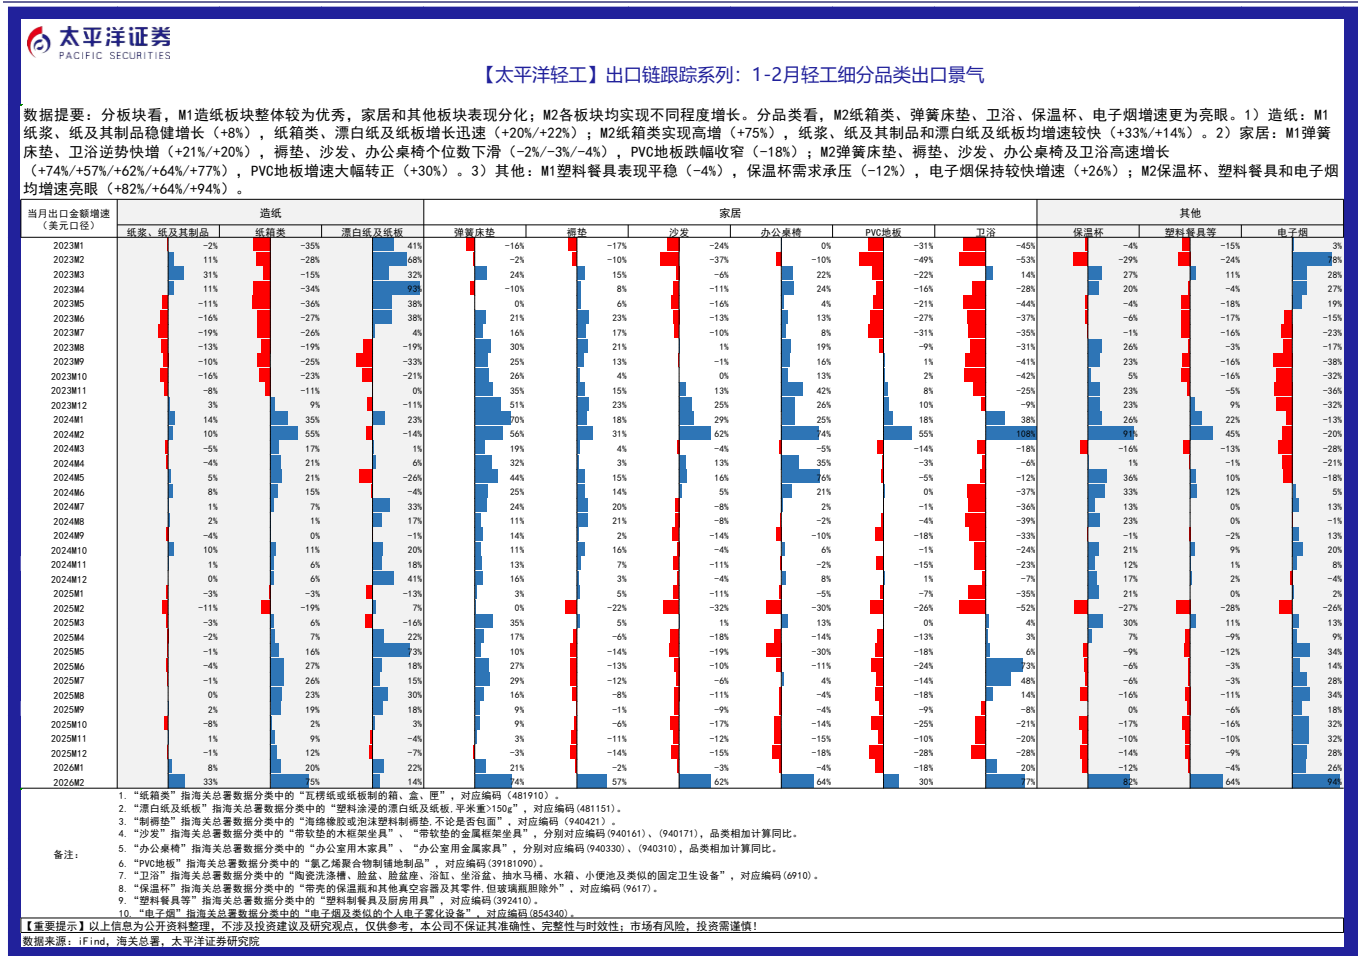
太平洋证券
PACIFIC SECURITIES

【太平洋轻工】出口链跟踪系列：1-2月轻工细分品类出口景气

数据提要：分板块看，M1造纸板块整体较为优秀，家居和其他板块表现分化；M2各板块均实现不同程度增长。分品类看，M2纸箱类、弹簧床垫、卫浴、保温杯、电子烟增速更为亮眼。1）造纸：M1纸浆、纸及其制品稳健增长（+8%），纸箱类、漂白纸及纸板增长迅速（+20%/+22%）；M2纸箱类实现高增（+75%），纸浆、纸及其制品和漂白纸及纸板均增速较快（+33%/+14%）。2）家居：M1弹簧床垫、卫浴逆势快增（+21%/+20%），褥垫、沙发、办公桌椅个位数下滑（-2%/-3%/-4%），PVC地板跌幅收窄（-18%）；M2弹簧床垫、褥垫、沙发、办公桌椅及卫浴高速增长（+74%/+57%/+62%/+64%/+77%），PVC地板增速大幅转正（+30%）。3）其他：M1塑料餐具表现平稳（-4%），保温杯需求承压（-12%），电子烟保持较快增速（+26%）；M2保温杯、塑料餐具和电子烟均增速亮眼（+82%/+64%/+94%）。

| 当月出口金额增速（美元口径） | 纸浆、纸及其制品 | 纸箱类 | 漂白纸及纸板 | 弹簧床垫 | 褥垫 | 沙发 | 办公桌椅 | PVC地板 | 卫浴 | 保温杯 | 塑料餐具等 | 电子烟 |
|---|---|---|---|---|---|---|---|---|---|---|---|---|
| | 造纸 | | | 家居 | | | | | | 其他 | | |
| 2023M1 | -2% | -35% | 41% | -16% | -17% | -24% | 0% | -31% | -45% | -4% | -15% | 3% |
| 2023M2 | 11% | -28% | 68% | -2% | -10% | -37% | -10% | -49% | -53% | -29% | -24% | 78% |
| 2023M3 | 31% | -15% | 32% | 24% | 15% | -6% | 22% | -22% | 14% | 27% | 11% | 28% |
| 2023M4 | 11% | -34% | 93% | -10% | 8% | -11% | 24% | -16% | -28% | 20% | -4% | 27% |
| 2023M5 | -11% | -36% | 38% | 0% | 6% | -16% | 4% | -21% | -44% | -4% | -18% | 19% |
| 2023M6 | -16% | -27% | 38% | 21% | 23% | -13% | 13% | -27% | -37% | -6% | -17% | -15% |
| 2023M7 | -19% | -26% | 4% | 16% | 17% | -10% | 8% | -31% | -35% | -1% | -16% | -23% |
| 2023M8 | -13% | -19% | -19% | 30% | 21% | 1% | 19% | -9% | -31% | 26% | -3% | -17% |
| 2023M9 | -10% | -25% | -33% | 25% | 13% | -1% | 16% | 1% | -41% | 23% | -16% | -38% |
| 2023M10 | -16% | -23% | -21% | 26% | 4% | 0% | 13% | 2% | -42% | 5% | -16% | -32% |
| 2023M11 | -8% | -11% | 0% | 35% | 15% | 13% | 42% | 8% | -25% | 23% | -5% | -36% |
| 2023M12 | 3% | 9% | -11% | 51% | 23% | 25% | 26% | 10% | -9% | 23% | 9% | -32% |
| 2024M1 | 14% | 35% | 23% | 70% | 18% | 29% | 25% | 18% | 38% | 26% | 22% | -13% |
| 2024M2 | 10% | 55% | -14% | 56% | 31% | 62% | 74% | 55% | 108% | 91% | 45% | -20% |
| 2024M3 | -5% | 17% | 1% | 19% | 4% | -4% | -5% | -14% | -18% | -16% | -13% | -28% |
| 2024M4 | -4% | 21% | 6% | 32% | 3% | 13% | 35% | -3% | -6% | 1% | -1% | -21% |
| 2024M5 | 5% | 21% | -26% | 44% | 15% | 16% | 76% | -5% | -12% | 36% | 10% | -18% |
| 2024M6 | 8% | 15% | -4% | 25% | 14% | 5% | 21% | 0% | -37% | 33% | 12% | 5% |
| 2024M7 | 1% | 7% | 33% | 24% | 20% | -8% | 2% | -1% | -36% | 13% | 0% | 13% |
| 2024M8 | 2% | 1% | 17% | 11% | 21% | -8% | -2% | -4% | -39% | 23% | 0% | -1% |
| 2024M9 | -4% | 0% | -1% | 14% | 2% | -14% | -10% | -18% | -33% | -1% | -2% | 13% |
| 2024M10 | 10% | 11% | 20% | 11% | 16% | -4% | 6% | -1% | -24% | 21% | 9% | 20% |
| 2024M11 | 1% | 6% | 18% | 13% | 7% | -11% | -2% | -15% | -23% | 12% | 1% | 8% |
| 2024M12 | 0% | 6% | 41% | 16% | 3% | -4% | 8% | 1% | -7% | 17% | 2% | -4% |
| 2025M1 | -3% | -3% | -13% | 3% | 5% | -11% | -5% | -7% | -35% | 21% | 0% | 5% |
| 2025M2 | -11% | -19% | 7% | 0% | -22% | -32% | -30% | -26% | -52% | -27% | -28% | -26% |
| 2025M3 | -3% | 6% | -16% | 35% | 5% | 1% | 13% | 0% | 4% | 30% | 11% | 13% |
| 2025M4 | -2% | 7% | 22% | 17% | -6% | -18% | -14% | -13% | 3% | 7% | -9% | 9% |
| 2025M5 | -1% | 16% | 73% | 10% | -14% | -19% | -30% | -18% | 6% | -9% | -12% | 34% |
| 2025M6 | -4% | 27% | 18% | 27% | -13% | -10% | -11% | -24% | 73% | -6% | -3% | 14% |
| 2025M7 | -1% | 26% | 15% | 29% | -12% | -6% | 4% | -14% | 48% | -6% | -3% | 28% |
| 2025M8 | 0% | 23% | 30% | 16% | -8% | -11% | -4% | -18% | 14% | -16% | -11% | 34% |
| 2025M9 | 2% | 19% | 18% | 9% | -1% | -9% | -4% | -9% | -8% | 0% | -6% | 18% |
| 2025M10 | -8% | 2% | 3% | 9% | -6% | -17% | -14% | -25% | -21% | -17% | -16% | 32% |
| 2025M11 | 1% | 9% | -4% | 3% | -11% | -12% | -15% | -10% | -20% | -10% | -10% | 32% |
| 2025M12 | -1% | 12% | -7% | -3% | -14% | -15% | -18% | -28% | -28% | -14% | -9% | 28% |
| 2026M1 | 8% | 20% | 22% | 21% | -2% | -3% | -4% | -18% | 20% | -12% | -4% | 26% |
| 2026M2 | 33% | 75% | 14% | 74% | 57% | 62% | 64% | 30% | 77% | 82% | 64% | 94% |

备注：
1. “纸箱类”指海关总署数据分类中的“瓦楞纸或纸板制的箱、盒、匣”，对应编码（481910）。
2. “漂白纸及纸板”指海关总署数据分类中的“塑料涂浸的漂白纸及纸板,平米重>150g”，对应编码(481151)。
3. “制褥垫”指海关总署数据分类中的“海绵橡胶或泡沫塑料制褥垫,不论是否包面”，对应编码（940421）。
4. “沙发”指海关总署数据分类中的“带软垫的木框架坐具”、“带软垫的金属框架坐具”，分别对应编码(940161)、(940171)，品类相加计算同比。
5. “办公桌椅”指海关总署数据分类中的“办公室用木家具”、“办公室用金属家具”，分别对应编码(940330)、(940310)，品类相加计算同比。
6. “PVC地板”指海关总署数据分类中的“氯乙烯聚合物制铺地制品”，对应编码(39181090)。
7. “卫浴”指海关总署数据分类中的“陶瓷洗涤槽、脸盆、脸盆座、浴缸、坐浴盆、抽水马桶、水箱、小便池及类似的固定卫生设备”，对应编码(6910)。
8. “保温杯”指海关总署数据分类中的“带壳的保温瓶和其他真空容器及其零件,但玻璃瓶胆除外”，对应编码(9617)。
9. “塑料餐具等”指海关总署数据分类中的“塑料制餐具及厨房用具”，对应编码(392410)。
10. “电子烟”指海关总署数据分类中的“电子烟及类似的个人电子雾化设备”，对应编码(854340)。

【重要提示】以上信息为公开资料整理，不涉及投资建议及研究观点，仅供参考，本公司不保证其准确性、完整性与时效性；市场有风险，投资需谨慎！
数据来源：iFind，海关总署，太平洋证券研究院